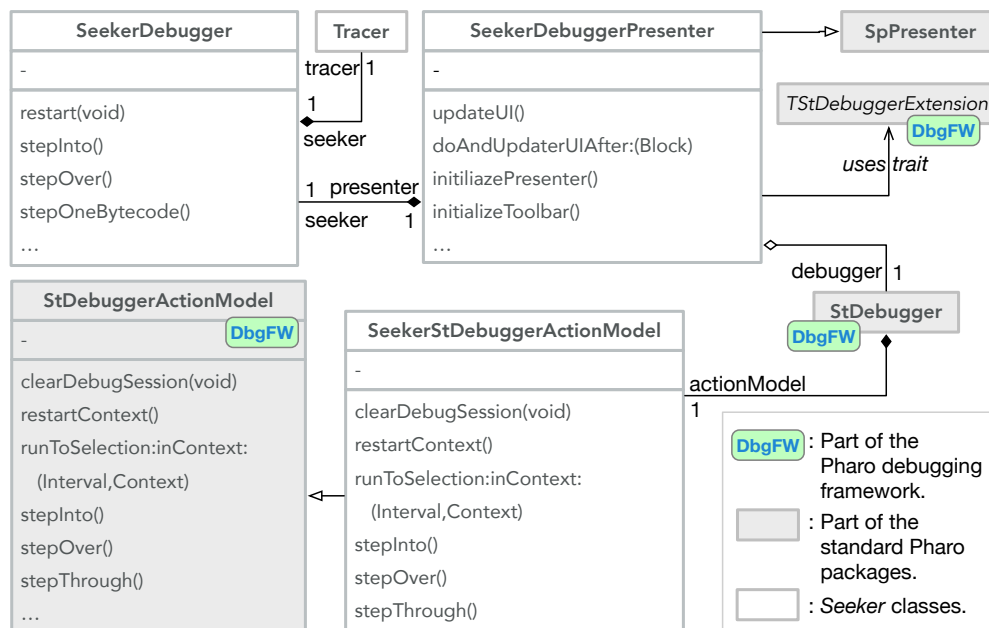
SeekerDebugger

-

restart(void)
stepInto()
stepOver()
stepOneBytecode()
...

Tracer

tracer 1

1

seeker

SeekerDebuggerPresenter

-

updateUI()
doAndUpdaterUIAfter:(Block)
initiliazePresenter()
initializeToolbar()
...

SpPresenter

TStDebuggerExtension

DbgFW

uses trait

1 presenter

seeker 1

debugger 1

StDebuggerActionModel

DbgFW

-

clearDebugSession(void)
restartContext()
runToSelection:inContext:
(Interval,Context)
stepInto()
stepOver()
stepThrough()
...

SeekerStDebuggerActionModel

-

clearDebugSession(void)
restartContext()
runToSelection:inContext:
(Interval,Context)
stepInto()
stepOver()
stepThrough()

StDebugger

DbgFW

actionModel
1

DbgFW : Part of the Pharo debugging framework.

: Part of the standard Pharo packages.

: *Seeker* classes.